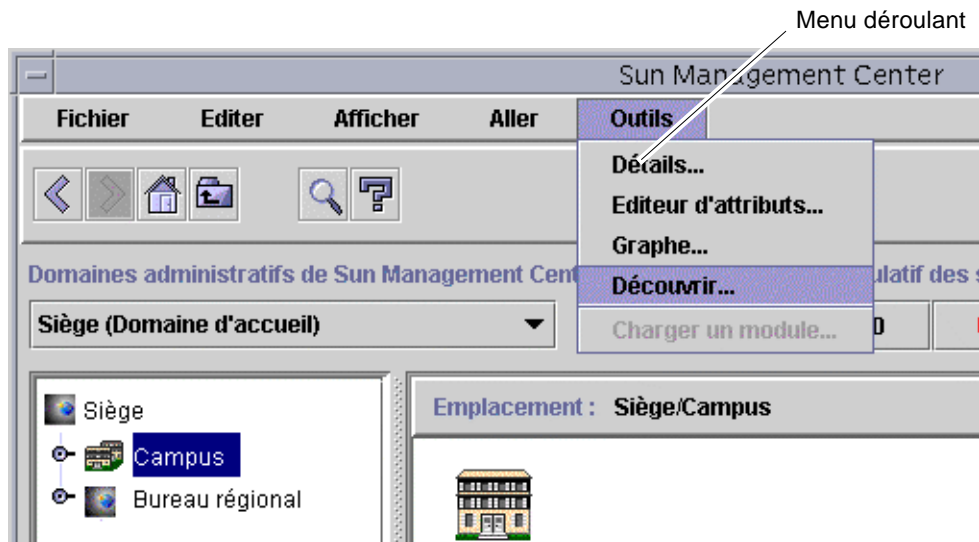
Menu déroulant

Sun Management Center

Fichier Editer Afficher Aller Outils

Détails...
Editeur d'attributs...
Graphe...
Découvrir...
Charger un module...

Domaines administratifs de Sun Management Cent

ulatif des s

Siège (Domaine d'accueil)

0

Siège
Campus
Bureau régional

Emplacement : Siège/Campus